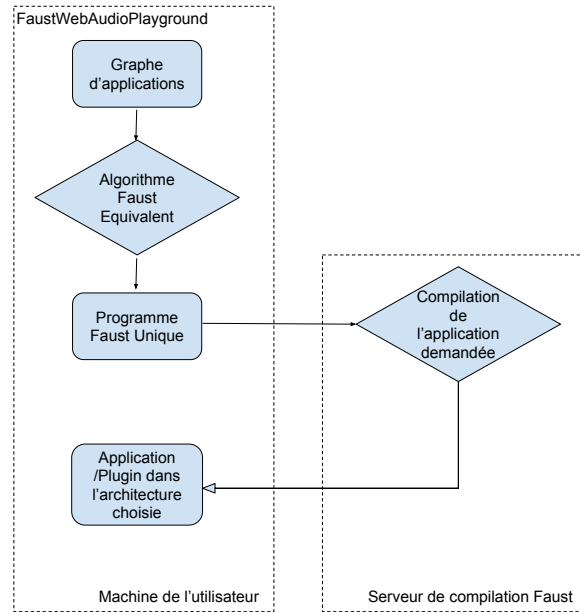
FaustWebAudioPlayground

Graphe d'applications

Algorithme Faust Equivalent

Programme Faust Unique

Compilation de l'application demandée

Application /Plugin dans l'architecture choisie

Machine de l'utilisateur

Serveur de compilation Faust